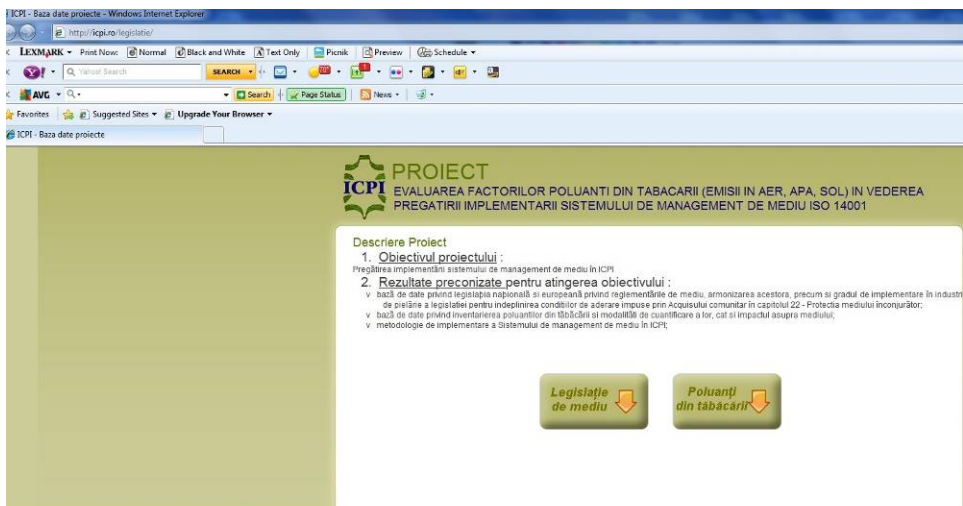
ICPI - Baza date proiecte - Windows Internet Explorer

http://icpi.ro/legislatie/

LEXMARK ▾ Print Now: Normal Black and White Text Only Picnik Preview Schedule ▾

Yahoo! Search SEARCH

AVG

Search Page Status News

Favorites Suggested Sites ▾ Upgrade Your Browser ▾

ICPI - Baza date proiecte

ICPI

PROIECT
EVALUAREA FACTORILOR POLUANTI DIN TABACARII (EMISII IN AER, APA, SOL) IN VEDEREA PREGATIRII IMPLEMENTARII SISTEMULUI DE MANAGEMENT DE MEDIU ISO 14001

Descriere Proiect
1. Obiectivul proiectului :
Pregătirea implementării sistemului de management de mediu în ICPI
2. Rezultate preconizate pentru atingerea obiectivului :
v bază de date privind legislaţia naţională şi europeană privind reglementările de mediu, armonizarea acestora, precum şi gradul de implementare în industr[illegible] de pielărie a legislaţiei pentru îndeplinirea condiţiilor de aderare impuse prin Acquisului comunitar în capitolul 22 - Protecţia mediului înconjurător;
v bază de date privind inventarierea poluanţilor din tăbăcării şi modalităţi de cuantificare a lor, cat şi impactul asupra mediului;
v metodologie de implementare a Sistemului de management de mediu în ICPI;

Legislaţie de mediu

Poluanţi din tăbăcării